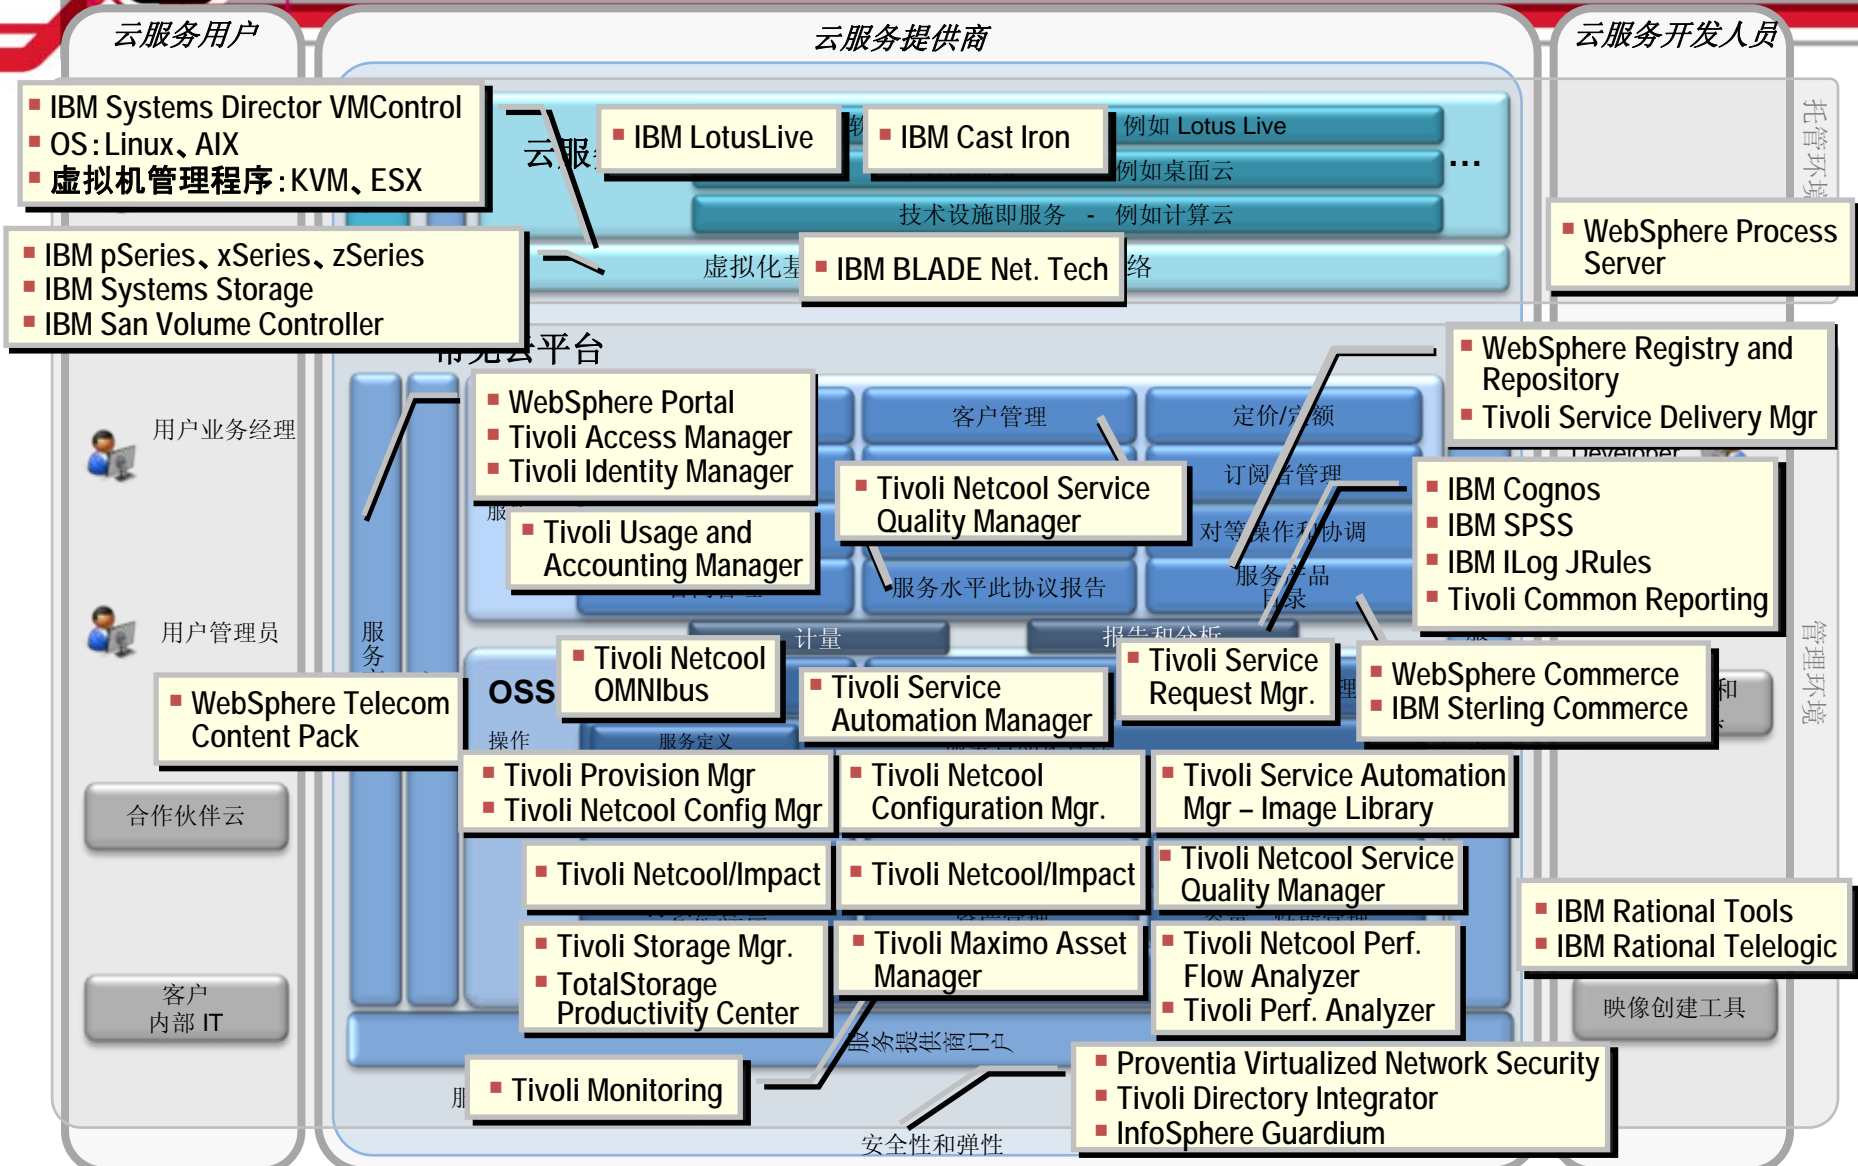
云服务用户

云服务提供商

云服务开发人员

▪ IBM Systems Director VMControl
▪ OS：Linux、AIX
▪ 虚拟机管理程序：KVM、ESX

▪ IBM LotusLive

▪ IBM Cast Iron

例如 Lotus Live

例如桌面云

技术设施即服务 - 例如计算云

...

▪ WebSphere Process Server

托管环境

▪ IBM pSeries、xSeries、zSeries
▪ IBM Systems Storage
▪ IBM San Volume Controller

虚拟化

▪ IBM BLADE Net. Tech

络

平台

▪ WebSphere Registry and Repository
▪ Tivoli Service Delivery Mgr

用户业务经理

▪ WebSphere Portal
▪ Tivoli Access Manager
▪ Tivoli Identity Manager

客户管理

定价/定额

订阅管理

▪ Tivoli Netcool Service Quality Manager

对等操作和协调

▪ IBM Cognos
▪ IBM SPSS
▪ IBM ILog JRules
▪ Tivoli Common Reporting

▪ Tivoli Usage and Accounting Manager

服务水平此协议报告

服务产品目录

用户管理员

服务

计量

报告和分析

▪ Tivoli Netcool OMNIbus

OSS

▪ Tivoli Service Automation Manager

▪ Tivoli Service Request Mgr.

▪ WebSphere Commerce
▪ IBM Sterling Commerce

管理环境

▪ WebSphere Telecom Content Pack

操作

服务定义

▪ Tivoli Provision Mgr
▪ Tivoli Netcool Config Mgr

▪ Tivoli Netcool Configuration Mgr.

▪ Tivoli Service Automation Mgr – Image Library

合作伙伴云

▪ Tivoli Netcool/Impact

▪ Tivoli Netcool/Impact

▪ Tivoli Netcool Service Quality Manager

▪ IBM Rational Tools
▪ IBM Rational Telelogic

▪ Tivoli Storage Mgr.
▪ TotalStorage Productivity Center

▪ Tivoli Maximo Asset Manager

▪ Tivoli Netcool Perf. Flow Analyzer
▪ Tivoli Perf. Analyzer

客户
内部 IT

映像创建工具

服务提供商门户

▪ Tivoli Monitoring

▪ Proventia Virtualized Network Security
▪ Tivoli Directory Integrator
▪ InfoSphere Guardium

安全性和弹性